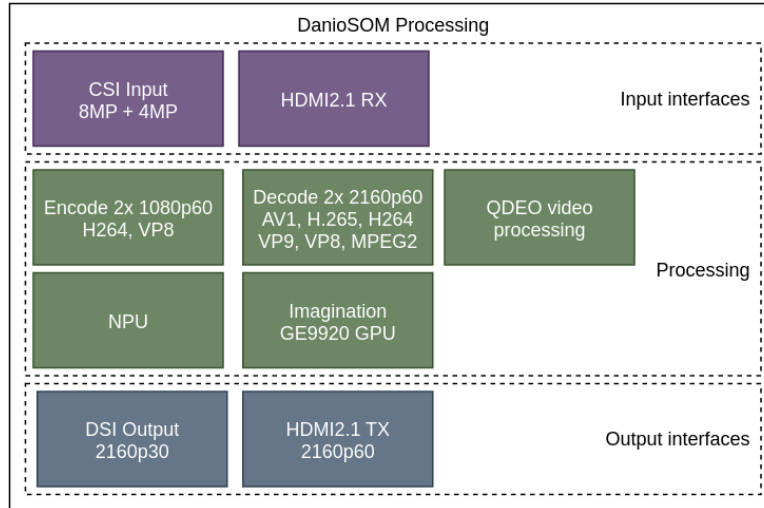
DanioSOM Processing

CSI Input
8MP + 4MP

HDMI2.1 RX

Input interfaces

Encode 2x 1080p60
H264, VP8

Decode 2x 2160p60
AV1, H.265, H264
VP9, VP8, MPEG2

QDEO video
processing

Processing

NPU

Imagination
GE9920 GPU

DSI Output
2160p30

HDMI2.1 TX
2160p60

Output interfaces